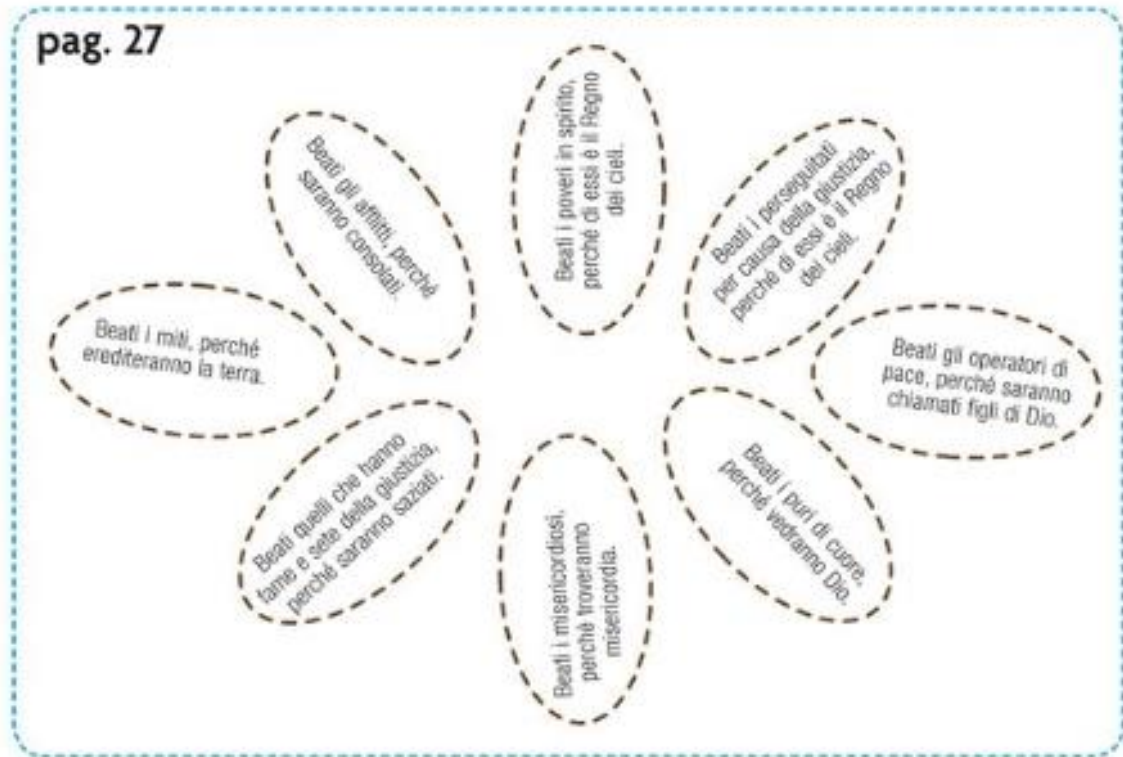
pag. 27

Beati i poveri in spirito, perché di essi è il Regno dei cieli.

Beati i perseguitati per causa della giustizia, perché di essi è il Regno dei cieli.

Beati gli operatori di pace, perché saranno chiamati figli di Dio.

Beati i puri di cuore, perché vedranno Dio.

Beati i misericordiosi, perché troveranno misericordia.

Beati quelli che hanno fame e sete della giustizia, perché saranno saziati.

Beati i miti, perché erediteranno la terra.

Beati gli afflitti, perché saranno consolati.